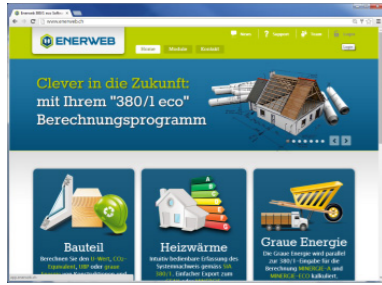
Enerweb 380/1 eco Softw... ×

www.enerweb.ch

ENERWEB

Home

Module

Kontakt

News

Support

Team

Login

Clever in die Zukunft:
mit Ihrem "380/1 eco"
Berechnungsprogramm

Bauteil

Berechnen Sie den U-Wert, $CO_2$-Äquivalent, UBP oder graue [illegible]

Heizwärme

Intuitiv bedienbare Erfassung des Systemnachweis gemäss SIA 380/1. Einfacher Export zum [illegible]

Graue Energie

Die Graue Energie wird parallel zur 380/1-Eingabe für die Berechnung MINERGIE-A und MINERGIE-ECO kalkuliert.